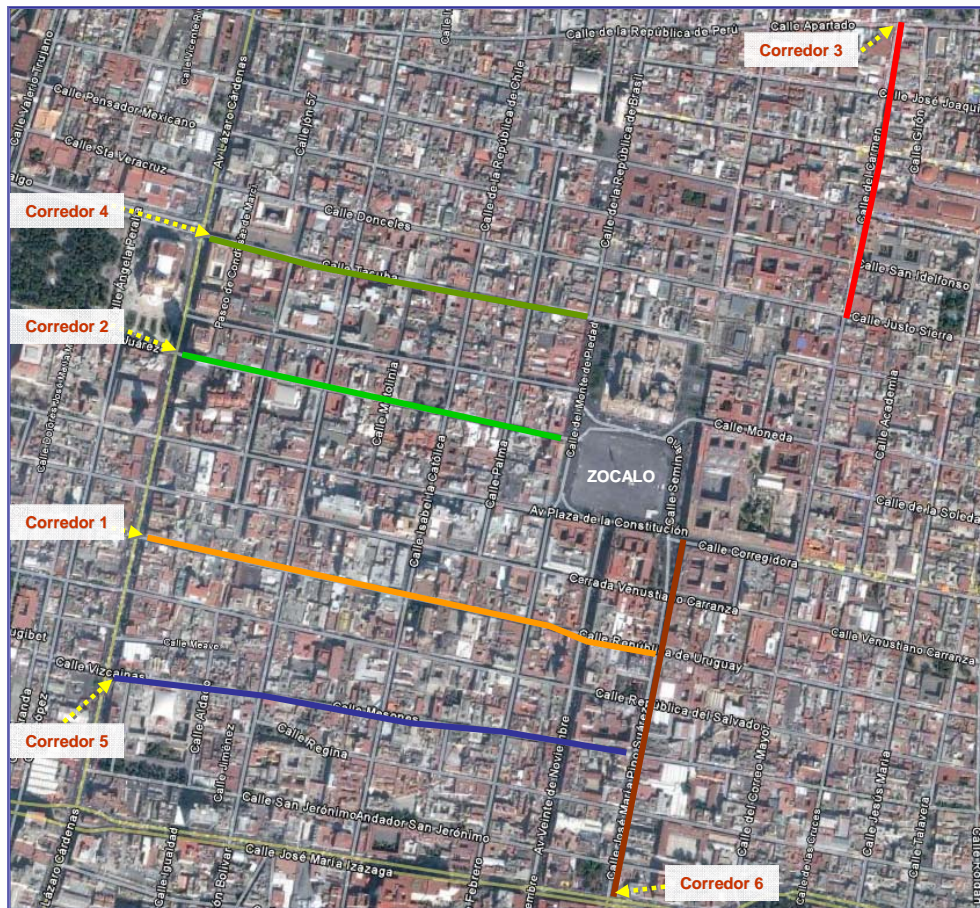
Calle Apartado
Calle de la República de Perú
Corredor 3
Calle Valerio Trujano
Calle Pensador Mexicano
Calle Sta Veracruz
Calle Vicente Riva
Av Lázaro Cárdenas
Calle 57
Calle de la República de Chile
Calle de la República de Brasil
Calle José Joaquín
Calle Girón
Calle del Carmen
Corredor 4
Calle Donceles
Calle Tacuba
Calle San Ildefonso
Calle Justo Sierra
Corredor 2
Juárez
Paseo de Condesa de Marín
Calle Ángela Peralta
Calle Motolinía
Calle Isabel la Católica
Calle Palma
Calle del Monte de Piedad
Calle Moneda
Calle Academia
ZOCALO
Calle Seminario
Calle de la Soledad
Corredor 1
Av Plaza de la Constitución
Calle Corregidora
Cerrada Venustiano Carranza
Calle Venustiano Carranza
Calle República de Uruguay
Calle Vizcaínas
Calle Mesones
Calle República del Salvador
Corredor 5
Calle Regina
Calle Aldaco
Calle Jiménez
Calle del Correo Mayor
Calle Jesús María
Calle Talavera
Calle San Jerónimo
Andador San Jerónimo
Av Veinte de Noviembre
Calle José María Pino Suárez
Calle José María Izazaga
Calle Las Cruces
Calle Bolívar
Calle Igualdad
Febrero
Corredor 6